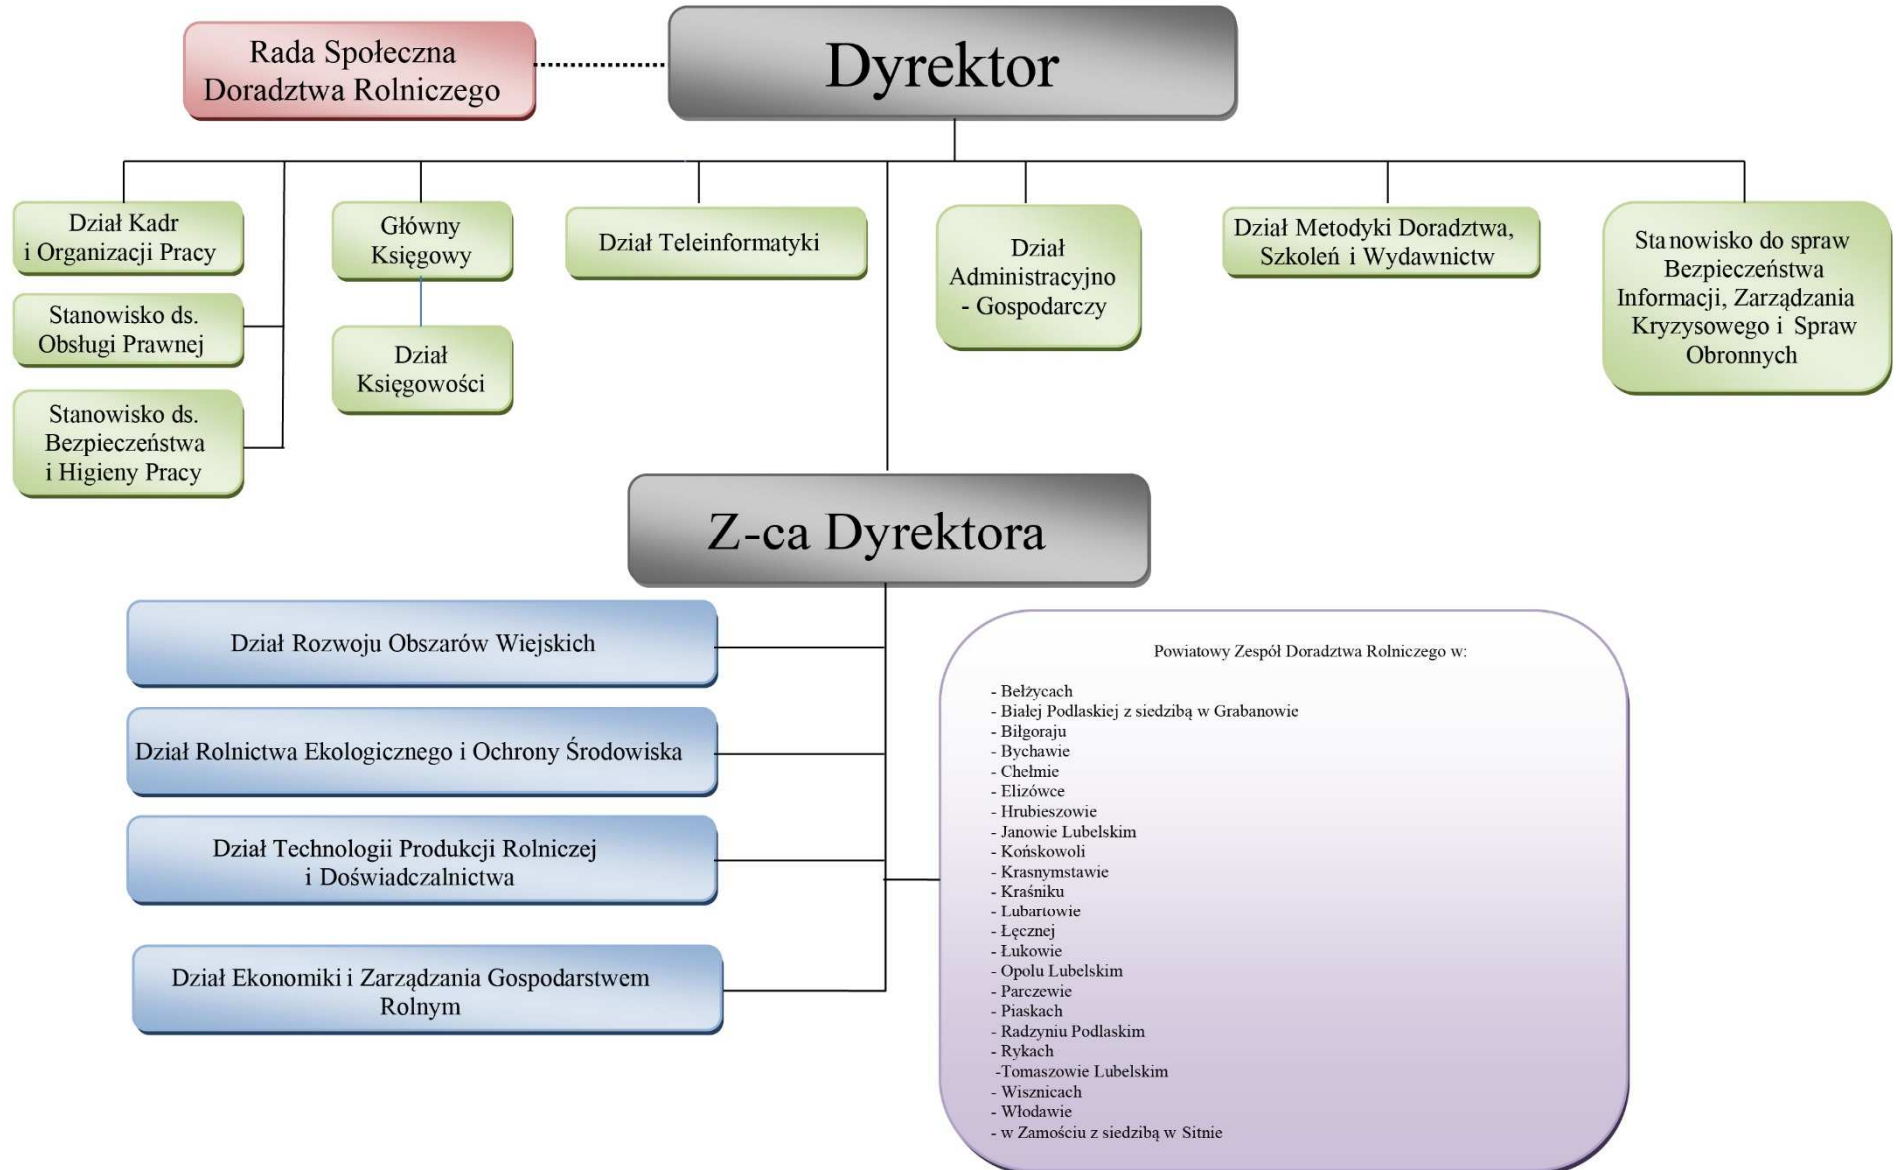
Rada Społeczna Doradztwa Rolniczego

Dyrektor

Dział Kadr i Organizacji Pracy

Stanowisko ds. Obsługi Prawnej

Stanowisko ds. Bezpieczeństwa i Higieny Pracy

Główny Księgowy

Dział Księgowości

Dział Teleinformatyki

Dział Administracyjno - Gospodarczy

Dział Metodyki Doradztwa, Szkoleń i Wydawnictw

Sta nowisko do spraw Bezpieczeństwa Informacji, Zarządzania Kryzysowego i Spraw Obronnych

Z-ca Dyrektora

Dział Rozwoju Obszarów Wiejskich

Dział Rolnictwa Ekologicznego i Ochrony Środowiska

Dział Technologii Produkcji Rolniczej i Doświadczalnictwa

Dział Ekonomiki i Zarządzania Gospodarstwem Rolnym

Powiatowy Zespół Doradztwa Rolniczego w:

- Bełżycach
- Białej Podlaskiej z siedzibą w Grabanowie
- Biłgoraju
- Bychawie
- Chełmie
- Elizówce
- Hrubieszowie
- Janowie Lubelskim
- Końskowoli
- Krasnymstawie
- Kraśniku
- Lubartowie
- Łęcznej
- Łukowie
- Opolu Lubelskim
- Parczewie
- Piaskach
- Radzyniu Podlaskim
- Rykach
-Tomaszowie Lubelskim
- Wisznicach
- Włodawie
- w Zamościu z siedzibą w Sitnie